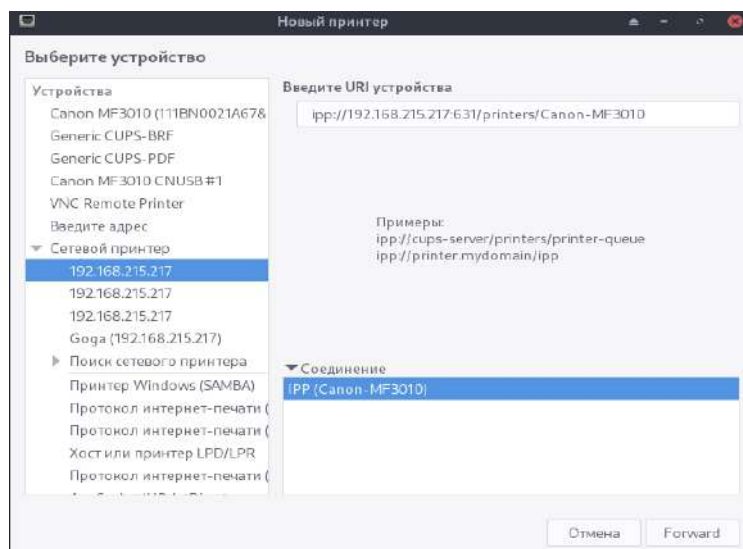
Новый принтер

Выберите устройство

Устройства
Canon MF3010 (111BN0021A67&
Generic CUPS-BRF
Generic CUPS-PDF
Canon MF3010 CNUSB#1
VNC Remote Printer
Введите адрес
Сетевой принтер
192.168.215.217
192.168.215.217
192.168.215.217
Goga (192.168.215.217)
Поиск сетевого принтера
Принтер Windows (SAMBA)
Протокол интернет-печати (
Протокол интернет-печати (
Хост или принтер LPD/LPR
Протокол интернет-печати (
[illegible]

Введите URI устройства
ipp://192.168.215.217:631/printers/Canon-MF3010

Примеры:
ipp://cups-server/printers/printer-queue
ipp://printer.mydomain/ipp

Соединение
IPP (Canon-MF3010)

Отмена
Forward